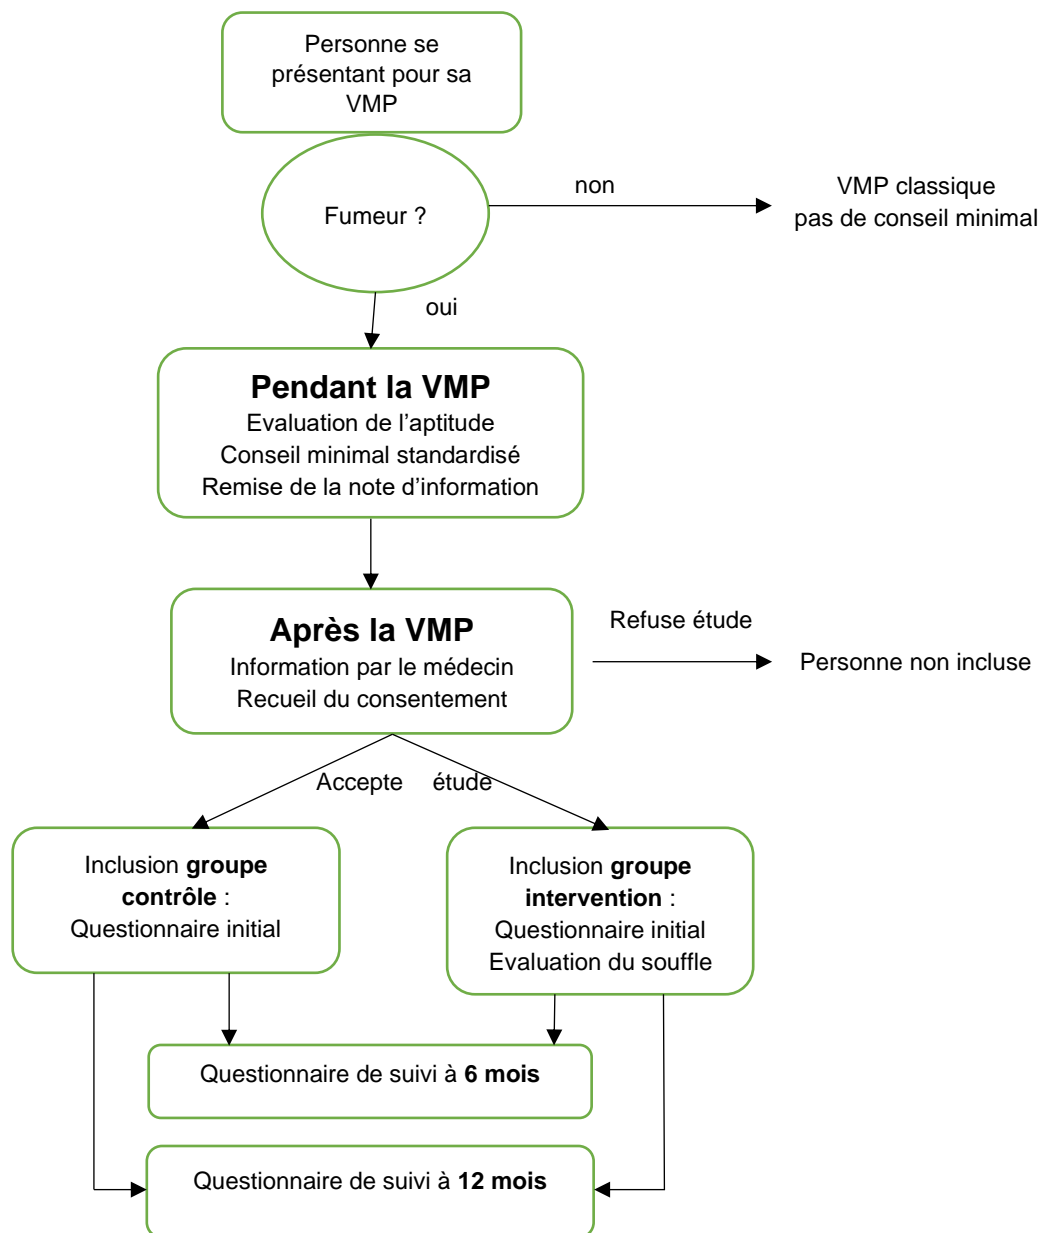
Personne se présentant pour sa VMP

Fumeur ?

non

VMP classique
pas de conseil minimal

oui

Pendant la VMP
Evaluation de l'aptitude
Conseil minimal standardisé
Remise de la note d'information

Après la VMP
Information par le médecin
Recueil du consentement

Refuse étude

Personne non incluse

Accepte étude

Inclusion groupe contrôle :
Questionnaire initial

Inclusion groupe intervention :
Questionnaire initial
Evaluation du souffle

Questionnaire de suivi à 6 mois

Questionnaire de suivi à 12 mois